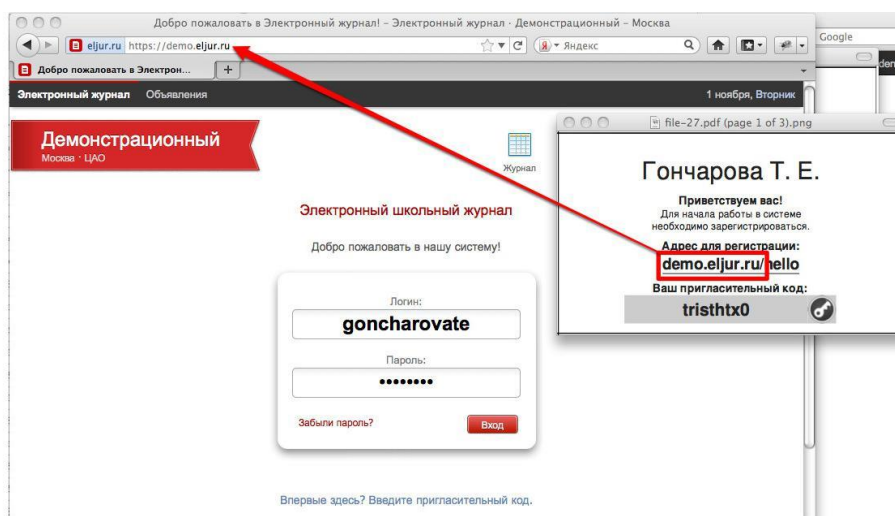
Добро пожаловать в Электронный журнал! – Электронный журнал · Демонстрационный – Москва

eljur.ru https://demo.eljur.ru

Яндекс

Google

Добро пожаловать в Электрон...

Электронный журнал Объявления

1 ноября, Вторник

Демонстрационный
Москва · ЦАО

Журнал

Электронный школьный журнал

Добро пожаловать в нашу систему!

Логин:
goncharovate

Пароль:
••••••••

Забыли пароль?

Вход

Впервые здесь? Введите пригласительный код.

file-27.pdf (page 1 of 3).png

Гончарова Т. Е.

Приветствуем вас!
Для начала работы в системе необходимо зарегистрироваться.

Адрес для регистрации:
demo.eljur.ru/hello

Ваш пригласительный код:
tristhtx0